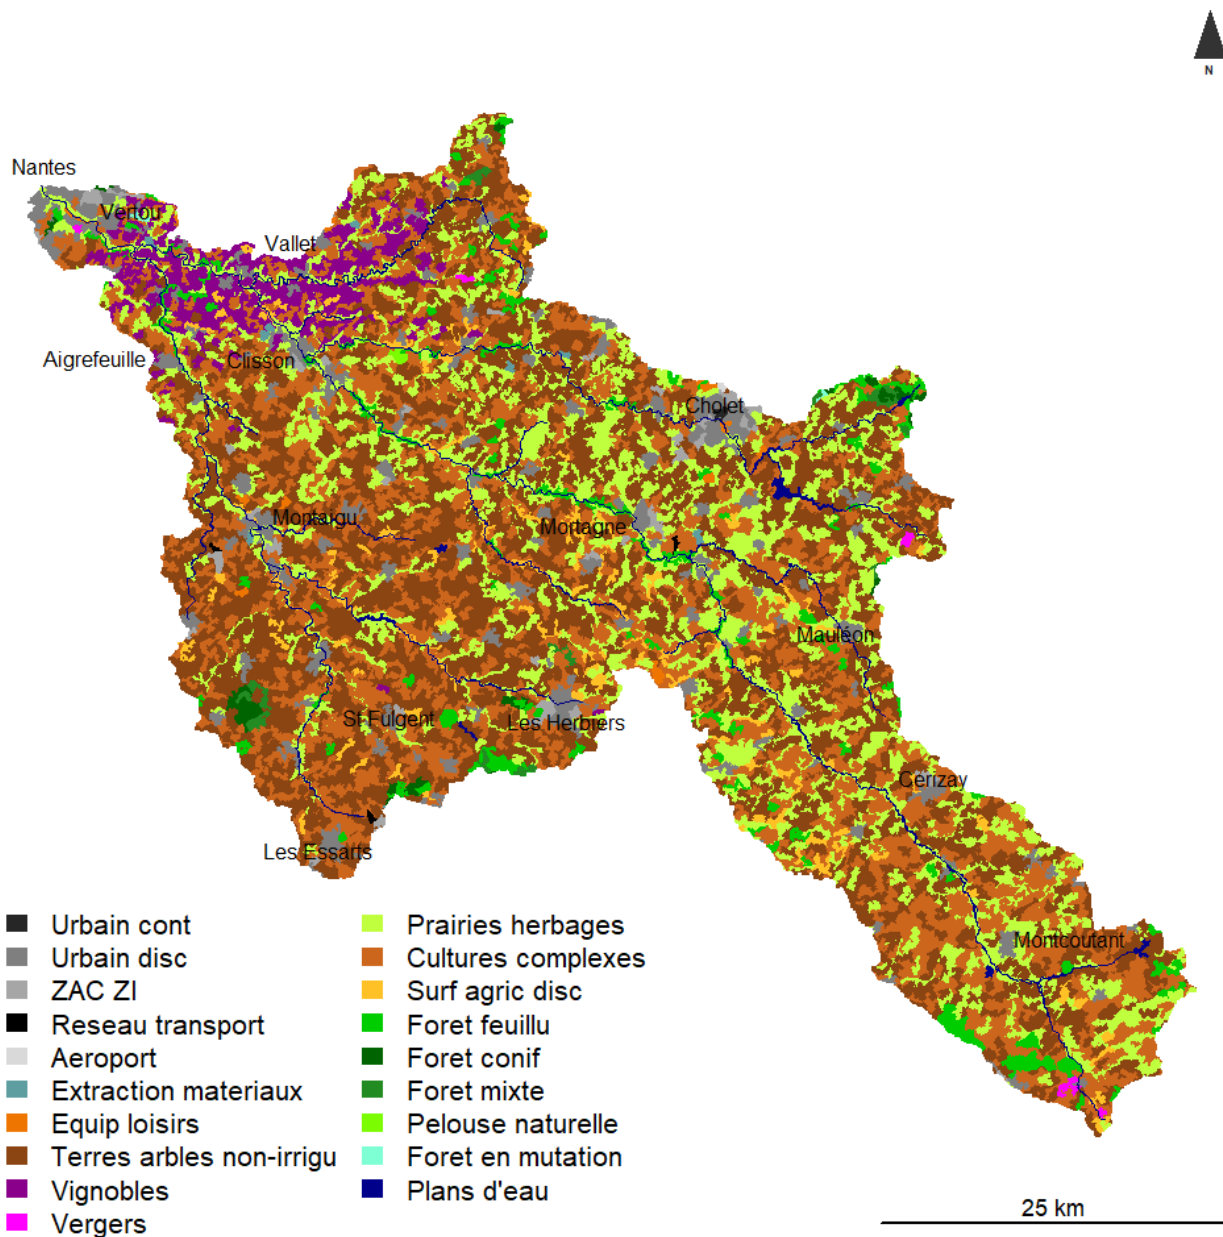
N

Nantes
Vertou
Vallet
Aigrefeuille
Clisson
Cholet
Montaigu
Mortagne
Mauleon
St Fulgent
Les Herbiers
Cerizay
Les Essarts
Montcoutant

Urbain cont
Urbain disc
ZAC ZI
Reseau transport
Aeroport
Extraction materiaux
Equip loisirs
Terres arbles non-irrigu
Vignobles
Vergers

Prairies herbages
Cultures complexes
Surf agric disc
Foret feuillu
Foret conif
Foret mixte
Pelouse naturelle
Foret en mutation
Plans d'eau

25 km